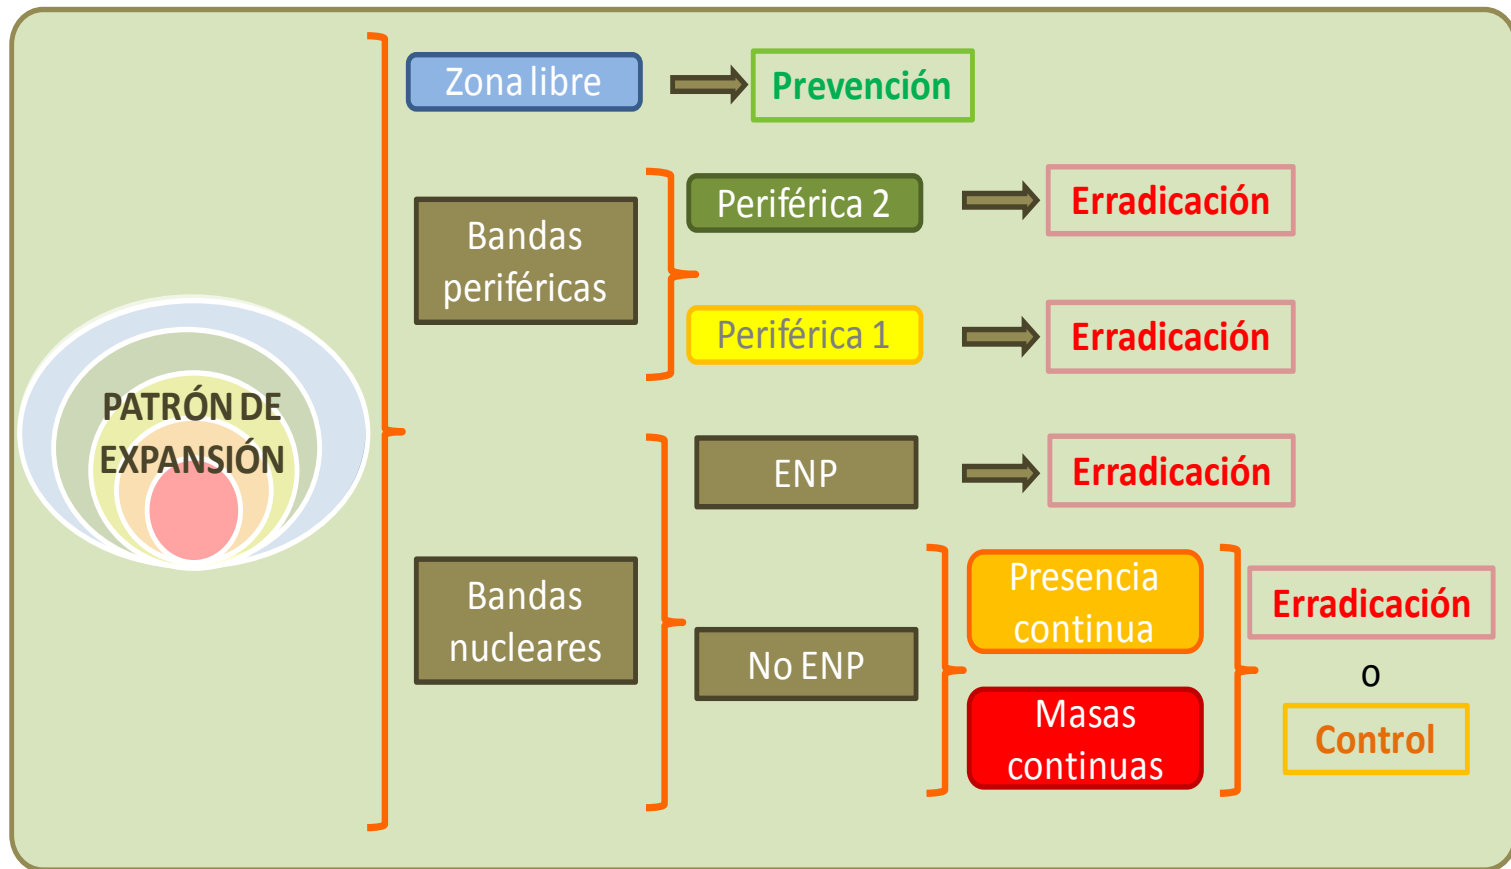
PATRÓN DE EXPANSIÓN

Zona libre
Prevención

Bandas periféricas
Periférica 2
Erradicación
Periférica 1
Erradicación

Bandas nucleares
ENP
Erradicación
No ENP
Presencia continua
Masas continuas
Erradicación
o
Control